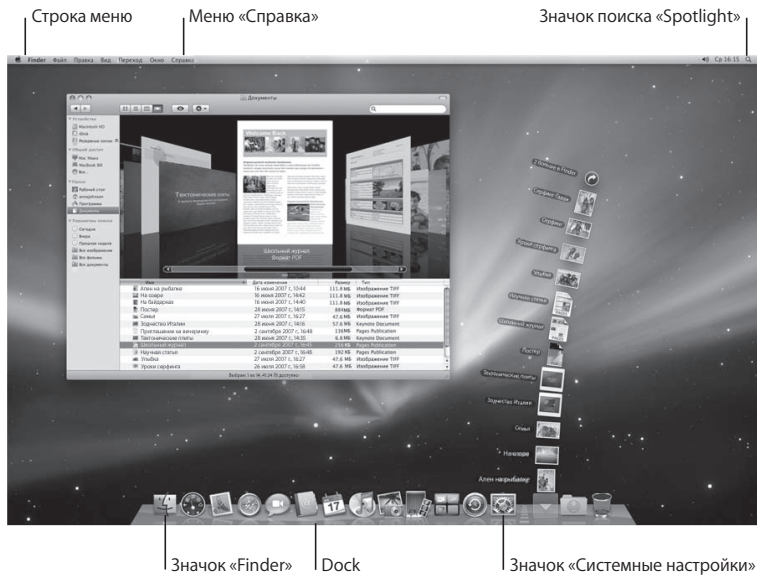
Строка меню

Меню «Справка»

Значок поиска «Spotlight»

Finder Файл Правка Вид Переход Окно Справка

Ср 16:15

Документы

Школьный журнал
Формат PDF

Значок «Finder»

Dock

Значок «Системные настройки»